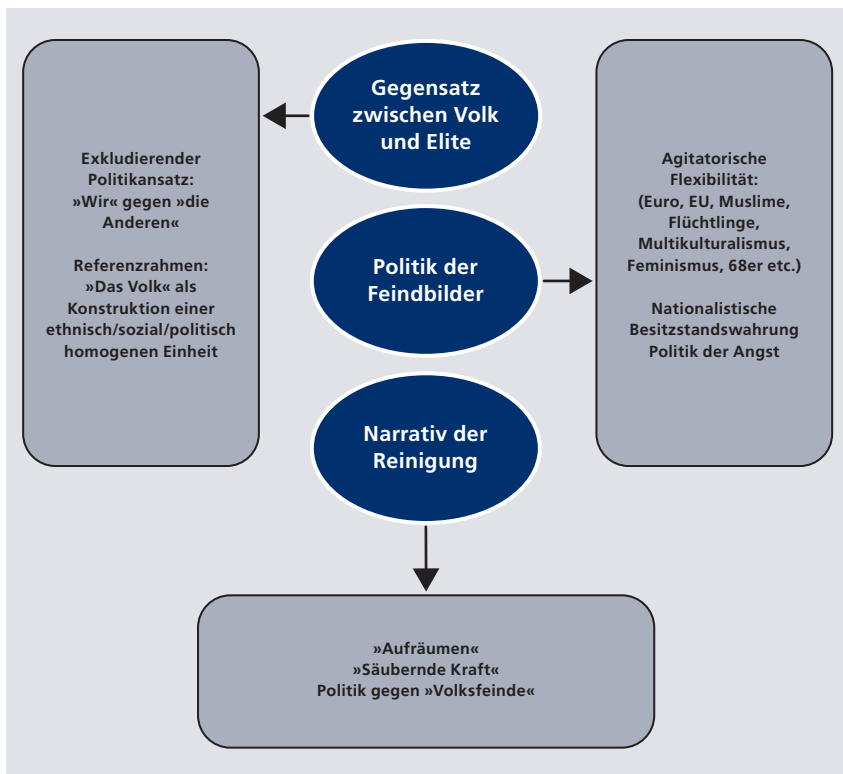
Gegensatz zwischen Volk und Elite

Exkludierender Politikansatz: »Wir« gegen »die Anderen«

Referenzrahmen: »Das Volk« als Konstruktion einer ethnisch/sozial/politisch homogenen Einheit

Politik der Feindbilder

Agitatorische Flexibilität: (Euro, EU, Muslime, Flüchtlinge, Multikulturalismus, Feminismus, 68er etc.)

Nationalistische Besitzstandswahrung Politik der Angst

Narrativ der Reinigung

»Aufräumen«
»Säubernde Kraft«
Politik gegen »Volksfeinde«